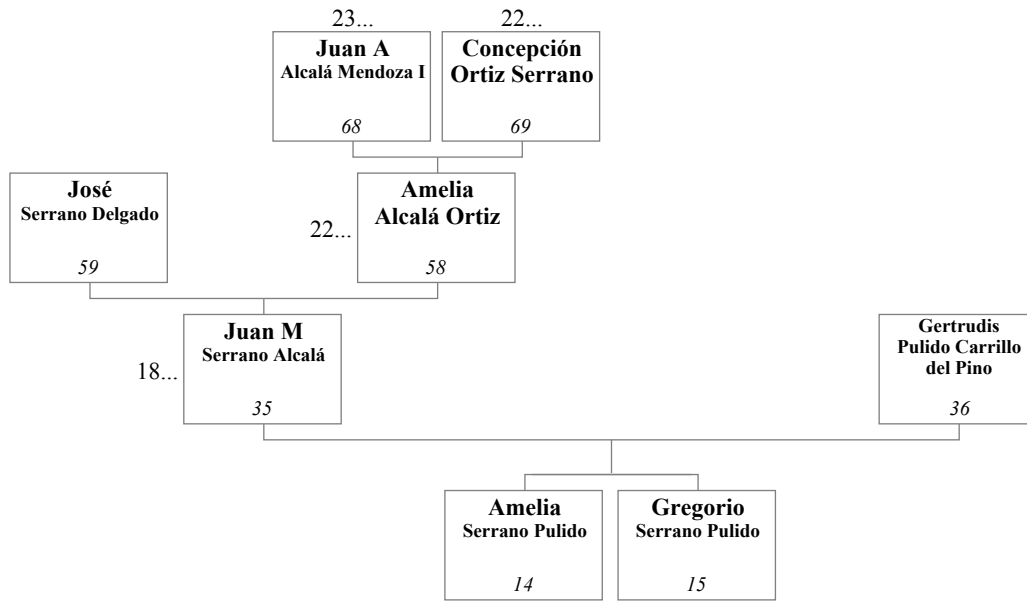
23...
Juan A
Alcalá Mendoza I
68

22...
Concepción
Ortiz Serrano
69

José
Serrano Delgado
59

22...
Amelia
Alcalá Ortiz
58

18...
Juan M
Serrano Alcalá
35

Gertrudis
Pulido Carrillo
del Pino
36

Amelia
Serrano Pulido
14

Gregorio
Serrano Pulido
15